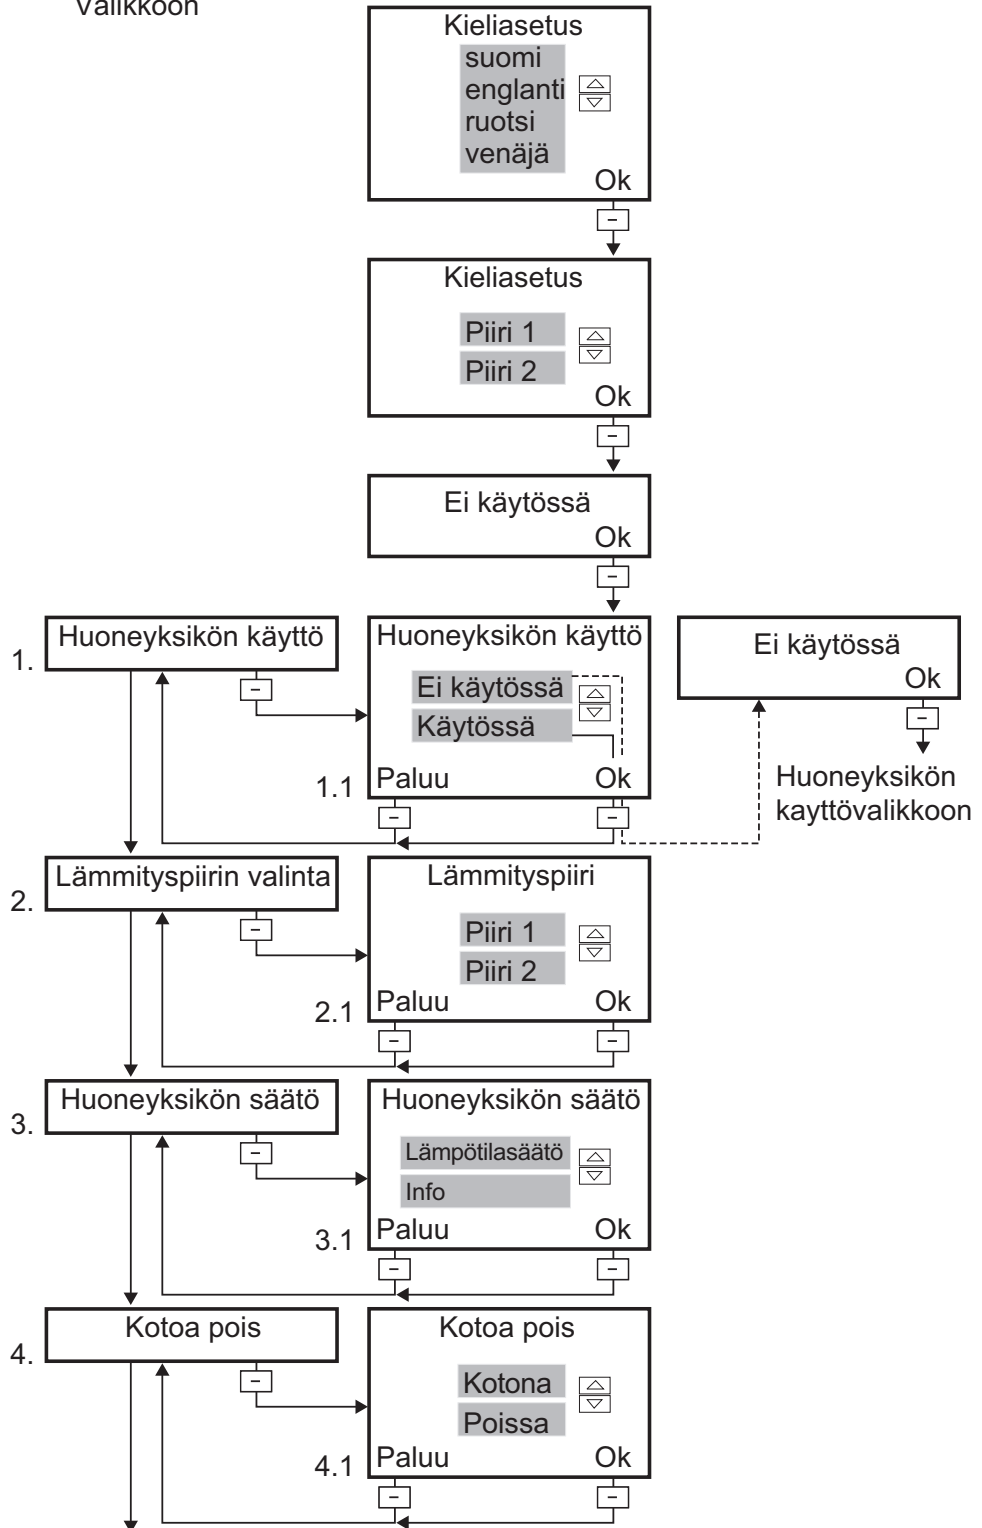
Valikkoon

Kieliasetus
suomi
englanti
ruotsi
venäjä
Ok

Kieliasetus
Piiri 1
Piiri 2
Ok

Ei käytössä
Ok

1. Huoneyksikön käyttö

Huoneyksikön käyttö
Ei käytössä
Käytössä
1.1 Paluu Ok

Ei käytössä
Ok

Huoneyksikön kayttövalikkoon

2. Lämmityspiirin valinta

Lämmityspiiri
Piiri 1
Piiri 2
2.1 Paluu Ok

3. Huoneyksikön säätö

Huoneyksikön säätö
Lämpötilasäätö
Info
3.1 Paluu Ok

4. Kotoa pois

Kotoa pois
Kotona
Poissa
4.1 Paluu Ok